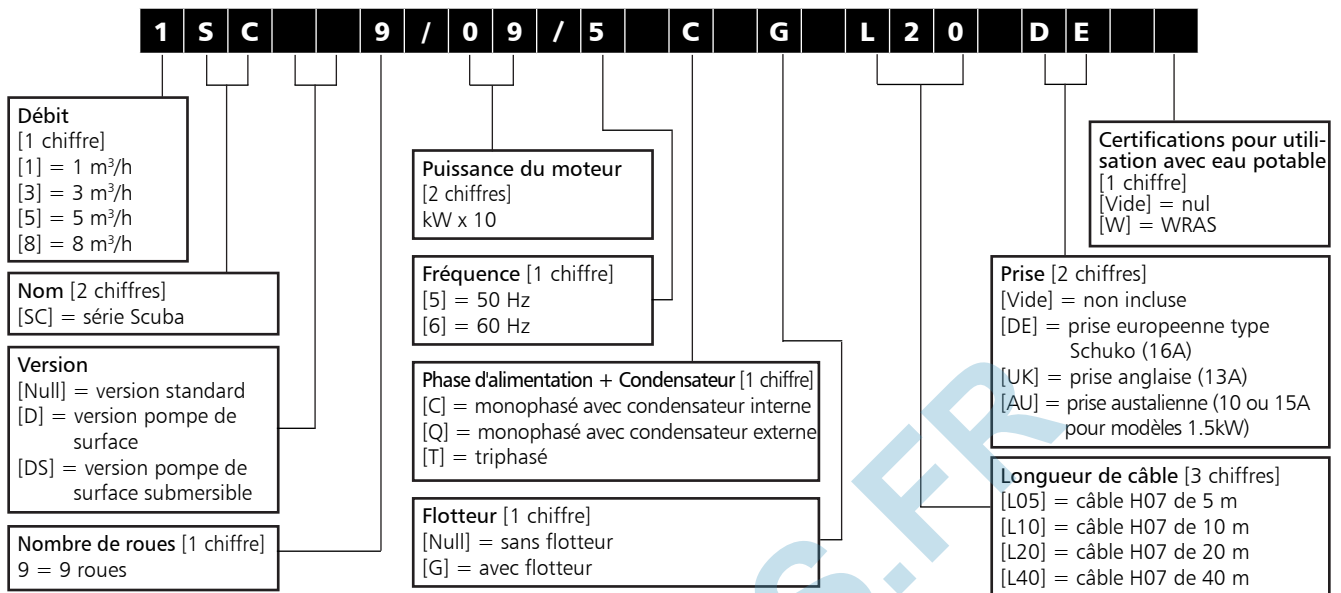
| 1 | S | C |  |  | 9 | / | 0 | 9 | / | 5 |  | C |  | G |  | L | 2 | 0 |  | D | E |  |
|---|---|---|---|---|---|---|---|---|---|---|---|---|---|---|---|---|---|---|---|---|---|---|

Débit
[1 chiffre]
[1] = 1 m³/h
[3] = 3 m³/h
[5] = 5 m³/h
[8] = 8 m³/h

Nom [2 chiffres]
[SC] = série Scuba

Version
[Null] = version standard
[D] = version pompe de surface
[DS] = version pompe de surface submersible

Nombre de roues [1 chiffre]
9 = 9 roues

Puissance du moteur
[2 chiffres]
kW x 10

Fréquence [1 chiffre]
[5] = 50 Hz
[6] = 60 Hz

Phase d'alimentation + Condensateur [1 chiffre]
[C] = monophasé avec condensateur interne
[Q] = monophasé avec condensateur externe
[T] = triphasé

Flotteur [1 chiffre]
[Null] = sans flotteur
[G] = avec flotteur

Certifications pour utilisation avec eau potable
[1 chiffre]
[Vide] = nul
[W] = WRAS

Prise [2 chiffres]
[Vide] = non incluse
[DE] = prise europeenne type Schuko (16A)
[UK] = prise anglaise (13A)
[AU] = prise austalienne (10 ou 15A pour modèles 1.5kW)

Longueur de câble [3 chiffres]
[L05] = câble H07 de 5 m
[L10] = câble H07 de 10 m
[L20] = câble H07 de 20 m
[L40] = câble H07 de 40 m